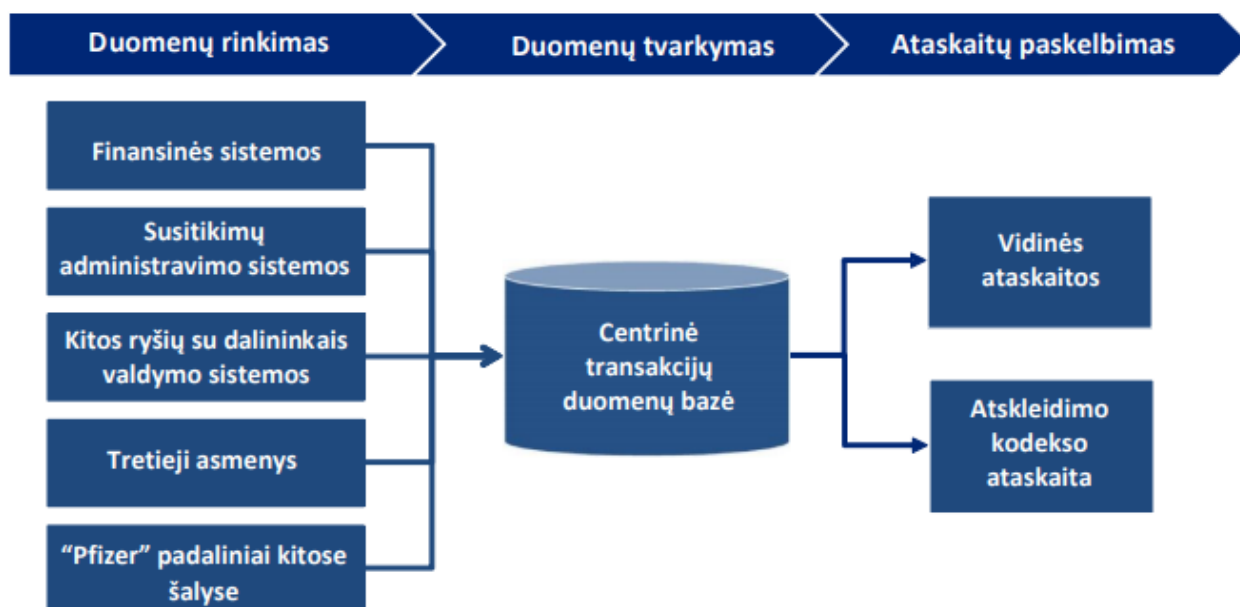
Duomenų rinkimas

Duomenų tvarkymas

Ataskaitų paskelbimas

Finansinės sistemos

Susitikimų administravimo sistemos

Kitos ryšių su dalininkais valdymo sistemos

Tretieji asmenys

“Pfizer” padaliniai kitose šalyse

Centrinė transakcijų duomenų bazė

Vidinės ataskaitos

Atskleidimo kodekso ataskaita